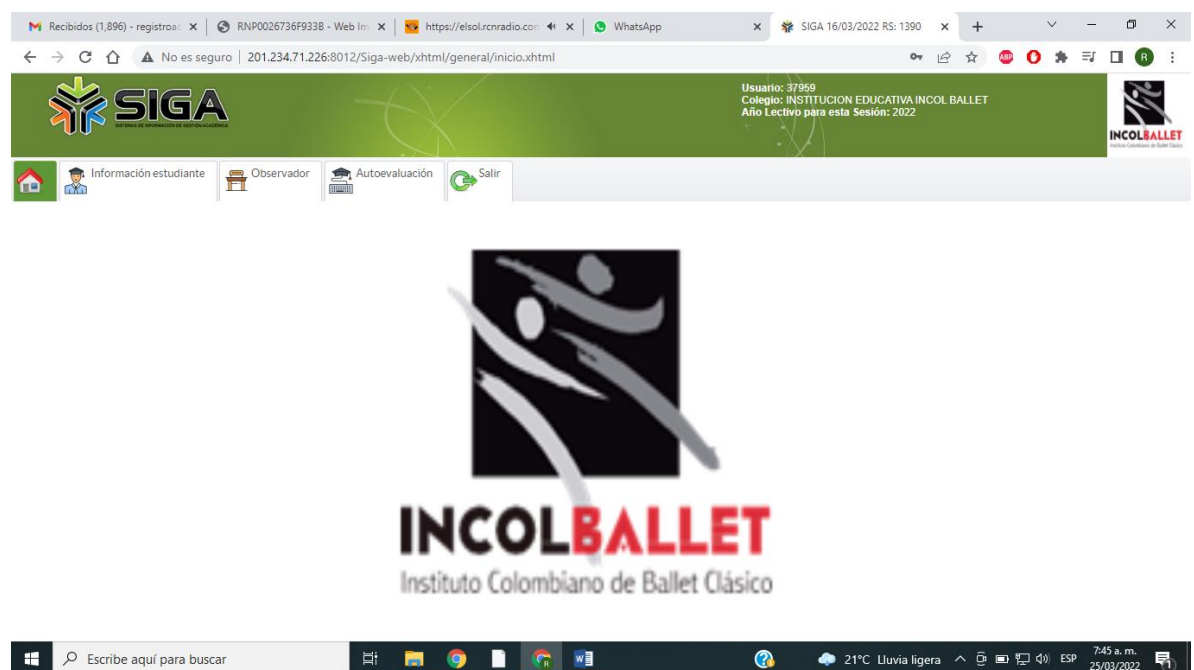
Recibidos (1,896) - registroa ×
RNP0026736F933B - Web Im ×
https://elsol.rcnradio.con ×
WhatsApp ×
SIGA 16/03/2022 RS: 1390 ×
+

No es seguro | 201.234.71.226:8012/Siga-web/xhtml/general/inicio.xhtml

ABP

R

SIGA
SISTEMA DE INFORMACIÓN DE GESTIÓN ACADÉMICA

Usuario: 37959
Colegio: INSTITUCION EDUCATIVA INCOL BALLET
Año Lectivo para esta Sesión: 2022

INCOLBALLET
Instituto Colombiano de Ballet Clásico

Información estudiante
Observador
Autoevaluación
Salir

INCOLBALLET
Instituto Colombiano de Ballet Clásico

Escribe aquí para buscar

21°C Lluvia ligera
ESP
7:45 a. m.
25/03/2022